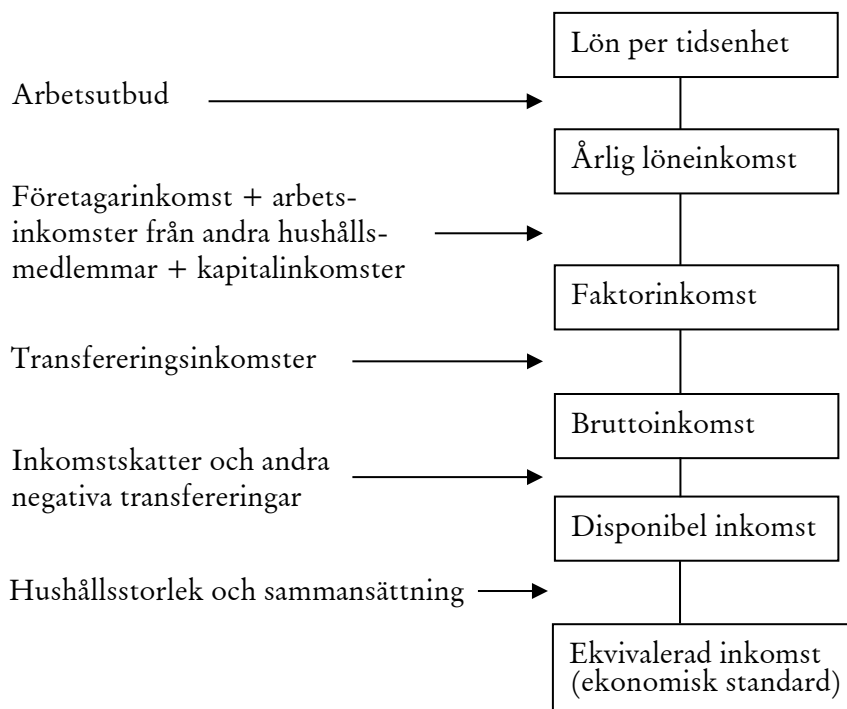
Lön per tidsenhet

Arbetsutbud

Årlig löneinkomst

Företagarinkomst + arbetsinkomster från andra hushållsmedlemmar + kapitalinkomster

Faktorinkomst

Transfereringsinkomster

Bruttoinkomst

Inkomstskatter och andra negativa transfereringar

Disponibel inkomst

Hushållsstorlek och sammansättning

Ekvivalerad inkomst (ekonomisk standard)